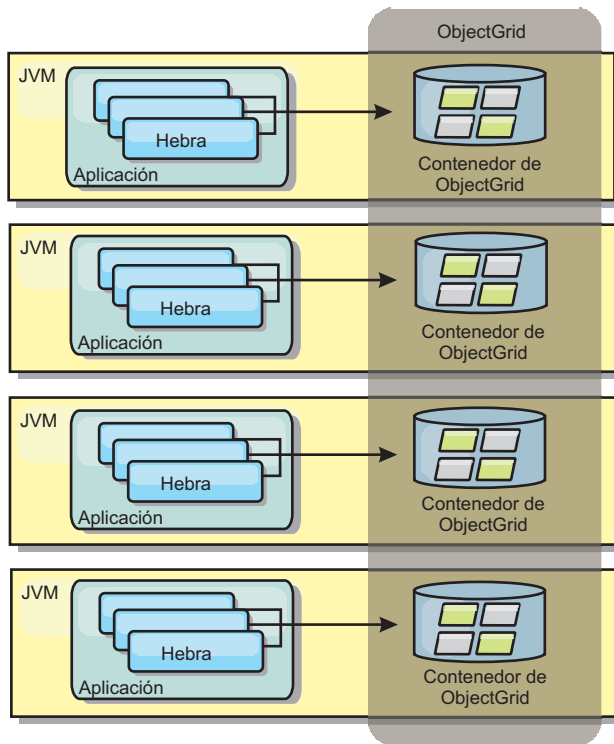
ObjectGrid

JVM

Hebra

Aplicación

Contenedor de ObjectGrid

JVM

Hebra

Aplicación

Contenedor de ObjectGrid

JVM

Hebra

Aplicación

Contenedor de ObjectGrid

JVM

Hebra

Aplicación

Contenedor de ObjectGrid